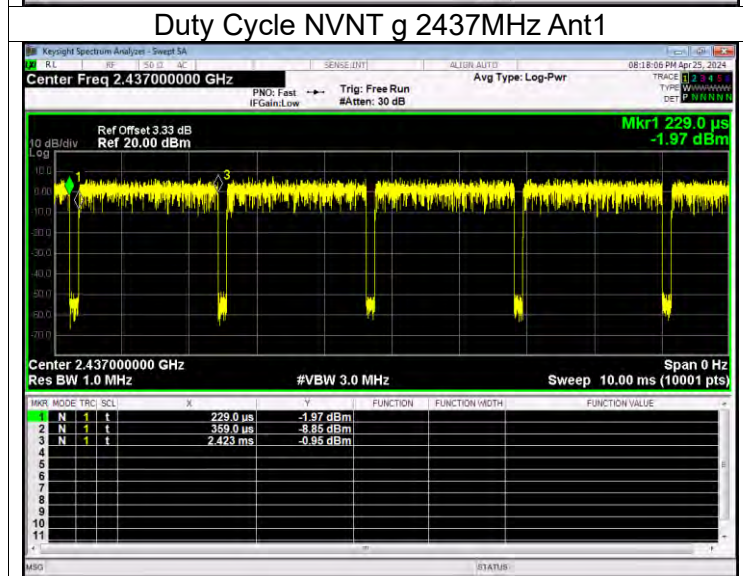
Duty Cycle NVNT g 2437MHz Ant1

Keysight Spectrum Analyzer - Swept SA

RL RF 50 Ω AC SENSE:INT ALIGN AUTO 08:18:06 PM Apr 25, 2024

Center Freq 2.437000000 GHz

PNO: Fast IFGain:Low Trig: Free Run #Atten: 30 dB

Avg Type: Log-Pwr

TRACE 1 2 3 4 5 6 TYPE W DET P N N N N N

10 dB/div Log Ref Offset 3.33 dB Ref 20.00 dBm

Mkr1 229.0 µs -1.97 dBm

10.0 0.00 -10.0 -20.0 -30.0 -40.0 -50.0 -60.0 -70.0

1 3

Center 2.437000000 GHz Res BW 1.0 MHz #VBW 3.0 MHz Span 0 Hz Sweep 10.00 ms (10001 pts)

| MKR | MODE | TRC | SCL | X | Y | FUNCTION | FUNCTION WIDTH | FUNCTION VALUE |
|---|---|---|---|---|---|---|---|---|
| 1 | N | 1 | t | 229.0 µs | -1.97 dBm | | | |
| 2 | N | 1 | t | 359.0 µs | -8.85 dBm | | | |
| 3 | N | 1 | t | 2.423 ms | -0.95 dBm | | | |
| 4 | | | | | | | | |
| 5 | | | | | | | | |
| 6 | | | | | | | | |
| 7 | | | | | | | | |
| 8 | | | | | | | | |
| 9 | | | | | | | | |
| 10 | | | | | | | | |
| 11 | | | | | | | | |

MSG STATUS